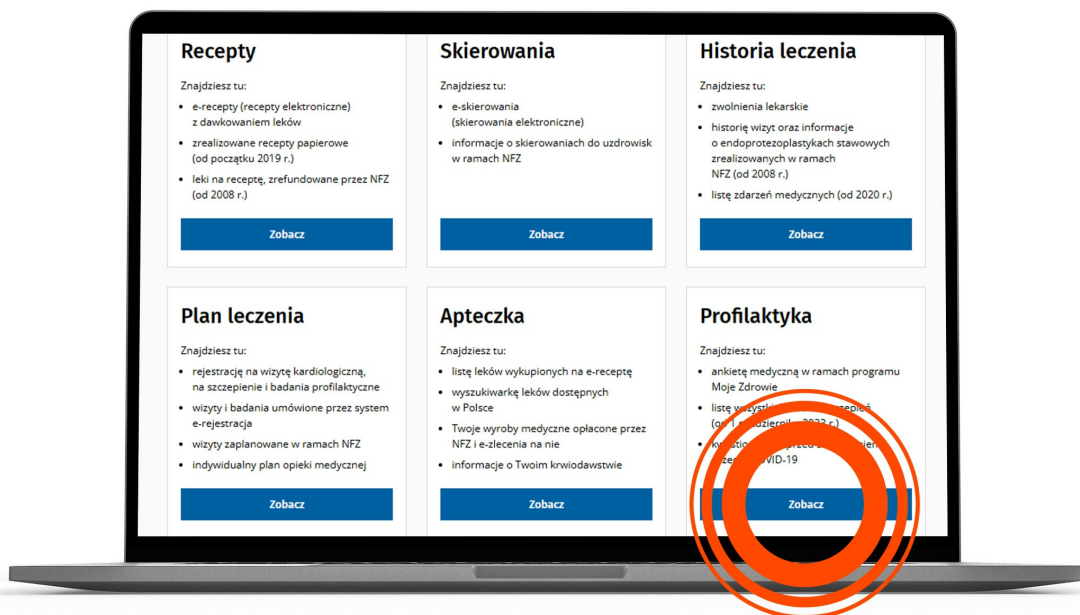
Recepty

Znajdziesz tu:

- e-recepty (recepty elektroniczne) z dawkowaniem leków
- zrealizowane recepty papierowe (od początku 2019 r.)
- leki na receptę, zrefundowane przez NFZ (od 2008 r.)

Zobacz

Skierowania

Znajdziesz tu:

- e-skierowania (skierowania elektroniczne)
- informacje o skierowaniach do uzdrowisk w ramach NFZ

Zobacz

Historia leczenia

Znajdziesz tu:

- zwolnienia lekarskie
- historię wizyt oraz informacje o endoprotezoplastykach stawowych zrealizowanych w ramach NFZ (od 2008 r.)
- listę zdarzeń medycznych (od 2020 r.)

Zobacz

Plan leczenia

Znajdziesz tu:

- rejestrację na wizytę kardiologiczną, na szczepienie i badania profilaktyczne
- wizyty i badania umówione przez system e-rejestracja
- wizyty zaplanowane w ramach NFZ
- indywidualny plan opieki medycznej

Zobacz

Apteczka

Znajdziesz tu:

- listę leków wykupionych na e-receptę
- wyszukiwarkę leków dostępnych w Polsce
- Twoje wyroby medyczne opłacone przez NFZ i e-zlecenia na nie
- informacje o Twoim krwiodawstwie

Zobacz

Profilaktyka

Znajdziesz tu:

- ankietę medyczną w ramach programu Moje Zdrowie
- listę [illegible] szczepień (od 1 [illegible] 2022 r.)
- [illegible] przed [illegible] przeciw COVID-19

Zobacz